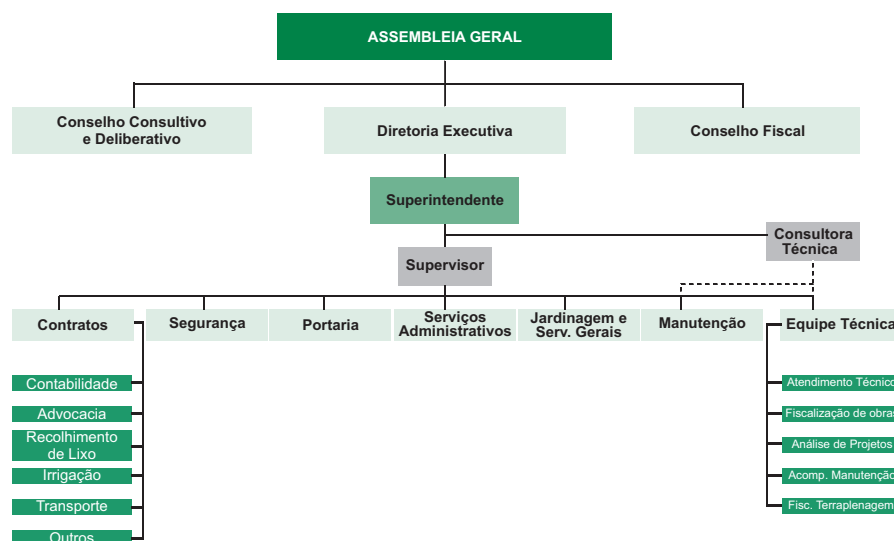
ASSEMBLEIA GERAL

Conselho Consultivo e Deliberativo

Diretoria Executiva

Conselho Fiscal

Superintendente

Consultora Técnica

Supervisor

Contratos

Segurança

Portaria

Serviços Administrativos

Jardinagem e Serv. Gerais

Manutenção

Equipe Técnica

Contabilidade

Advocacia

Recolhimento de Lixo

Irrigação

Transporte

Outros

Atendimento Técnico

Fiscalização de obras

Análise de Projetos

Acomp. Manutenção

Fisc. Terraplenagem